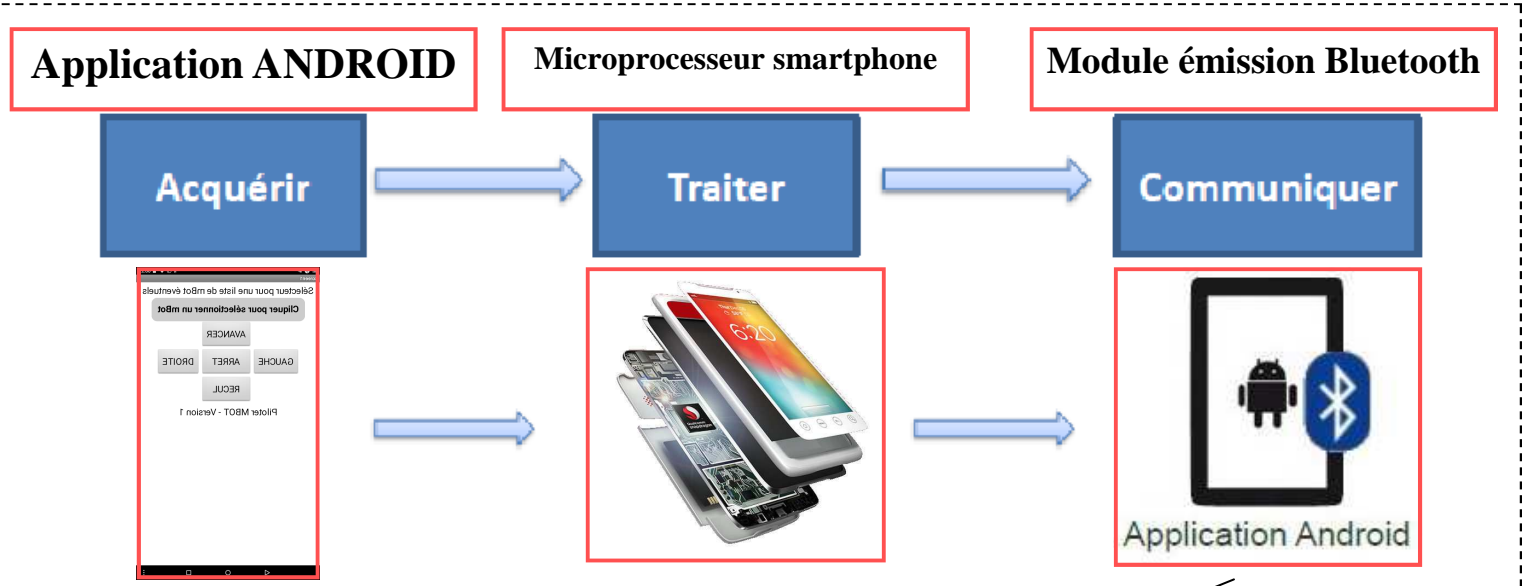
Application ANDROID

Microprocesseur smartphone

Module émission Bluetooth

Acquérir

Traiter

Communiquer

Sélecteur pour une liste de mBot éventuels

Cliquer pour sélectionner un mBot

AVANCER

GAUCHE

ARRET

DROITE

RECUL

Piloter MBOT - Version 1

6:20

Application Android